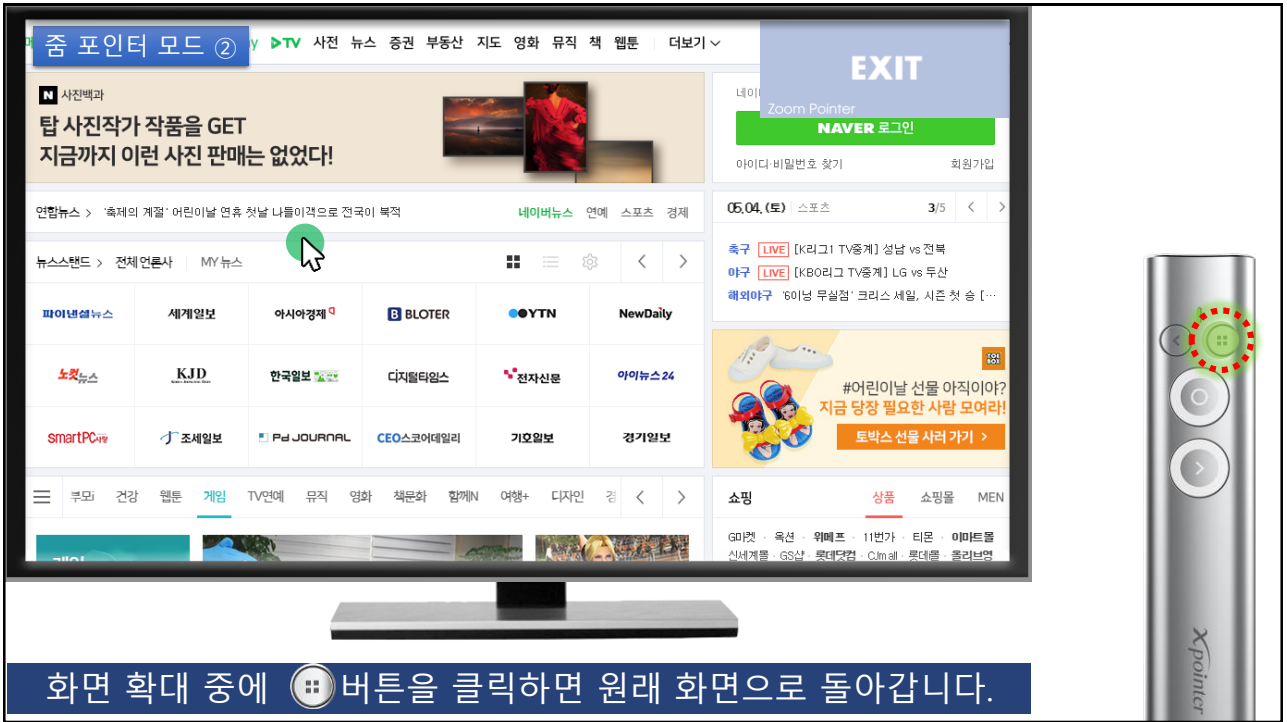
줌 포인터 모드 ②

y TV 사전 뉴스 증권 부동산 지도 영화 뮤직 책 웹툰 더보기

EXIT
Zoom Pointer

N 사진백과
탑 사진작가 작품을 GET
지금까지 이런 사진 판매는 없었다!

네이
NAVER 로그인
아이디·비밀번호 찾기 회원가입

연합뉴스 > '축제의 계절' 어린이날 연휴 첫날 나들이객으로 전국이 북적
네이버뉴스 연예 스포츠 경제

05.04.(토) 스포츠 3/5
축구 LIVE [K리그1 TV중계] 성남 vs 전북
야구 LIVE [KBO리그 TV중계] LG vs 두산
해외야구 '60이닝 무실점' 크리스 세일, 시즌 첫 승 [...

뉴스스탠드 > 전체 언론사 MY 뉴스

| 파이낸셜뉴스 | 세계일보 | 아시아경제 | BLOTER | YTN | NewDaily |
|---|---|---|---|---|---|
| 노컷뉴스 | KJD | 한국일보 | 디지털타임스 | 전자신문 | 아이뉴스24 |
| smartPC사랑 | 조세일보 | Pd JOURNAL | CEO스코어데일리 | 기호일보 | 경기일보 |

#어린이날 선물 아직이야?
지금 당장 필요한 사람 모여라!
토박스 선물 사러 가기 >

부모i 건강 웹툰 게임 TV연예 뮤직 영화 책문화 함께N 여행+ 디자인 경

쇼핑 상품 쇼핑몰 MEN
GD리컷 · 옥션 · 위메프 · 11번가 · 티몬 · 이마트몰
신세계몰 · GS샵 · 롯데닷컴 · CJmall · 롯데몰 · 롤리브영

Xpointer

화면 확대 중에 버튼을 클릭하면 원래 화면으로 돌아갑니다.